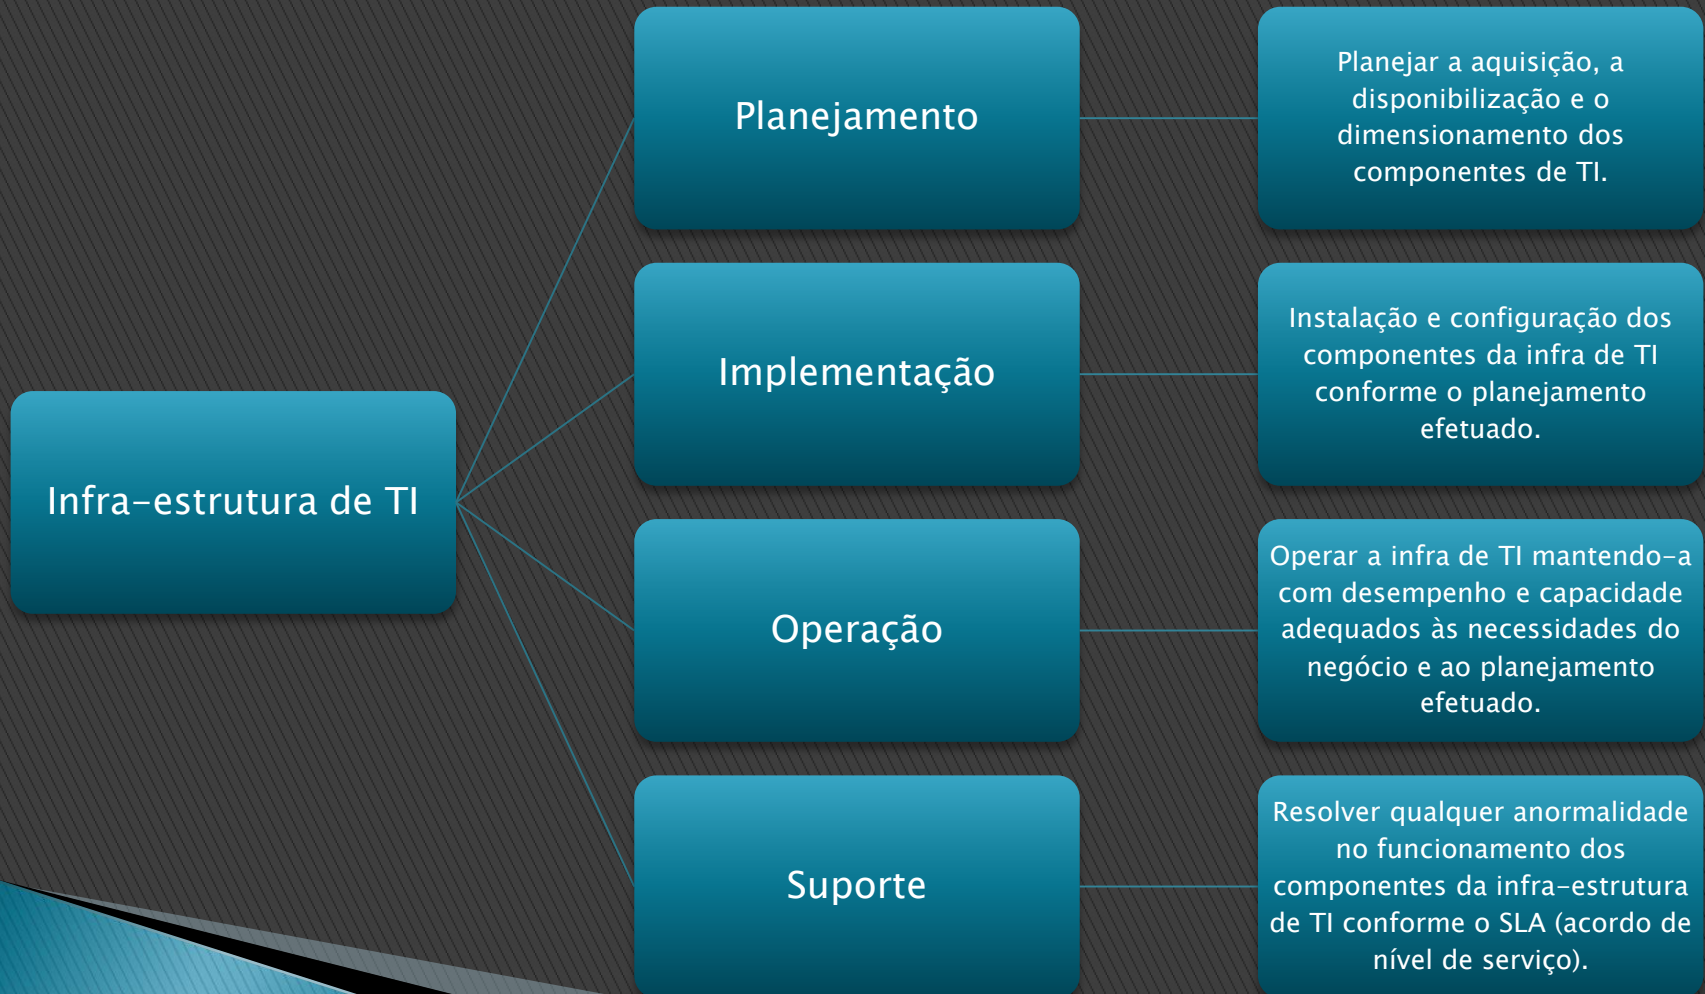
Infra-estrutura de TI

Planejamento

Planejar a aquisição, a disponibilização e o dimensionamento dos componentes de TI.

Implementação

Instalação e configuração dos componentes da infra de TI conforme o planejamento efetuado.

Operação

Operar a infra de TI mantendo-a com desempenho e capacidade adequados às necessidades do negócio e ao planejamento efetuado.

Suporte

Resolver qualquer anormalidade no funcionamento dos componentes da infra-estrutura de TI conforme o SLA (acordo de nível de serviço).